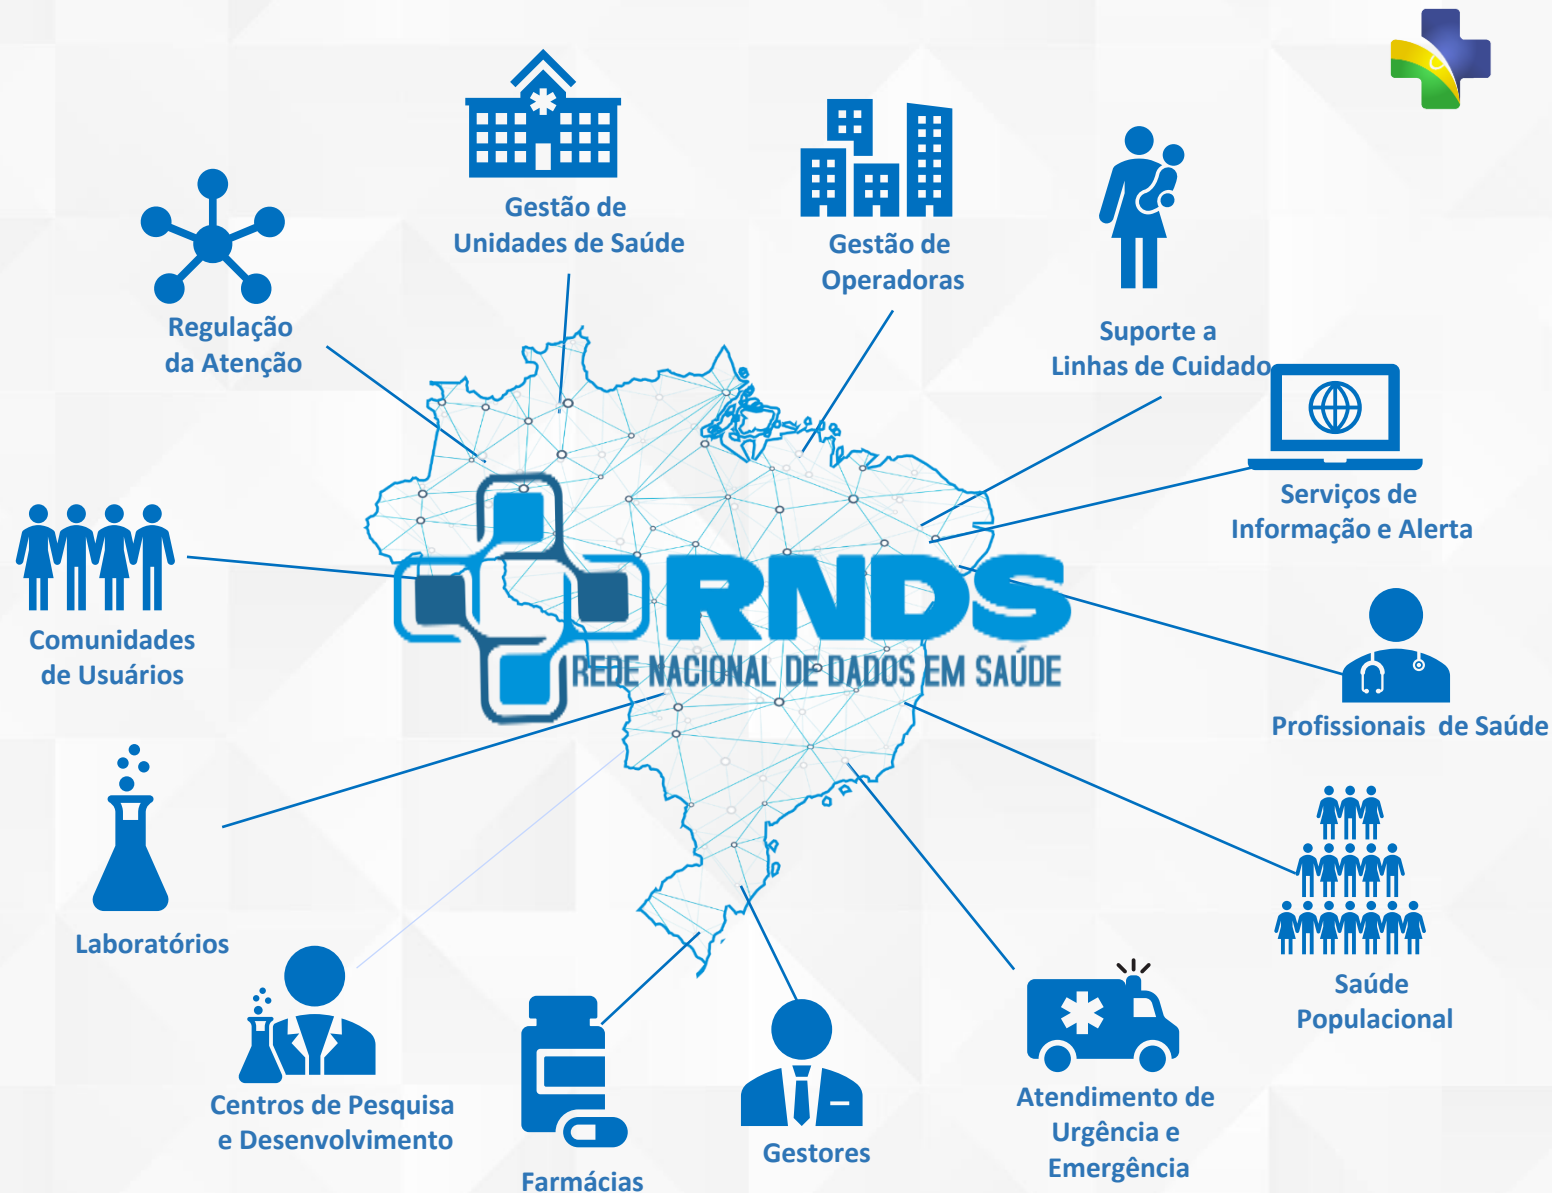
Gestão de Unidades de Saúde

Gestão de Operadoras

Regulação da Atenção

Suporte a Linhas de Cuidado

Serviços de Informação e Alerta

Comunidades de Usuários

RNDS
REDE NACIONAL DE DADOS EM SAÚDE

Profissionais de Saúde

Laboratórios

Saúde Populacional

Centros de Pesquisa e Desenvolvimento

Farmácias

Gestores

Atendimento de Urgência e Emergência